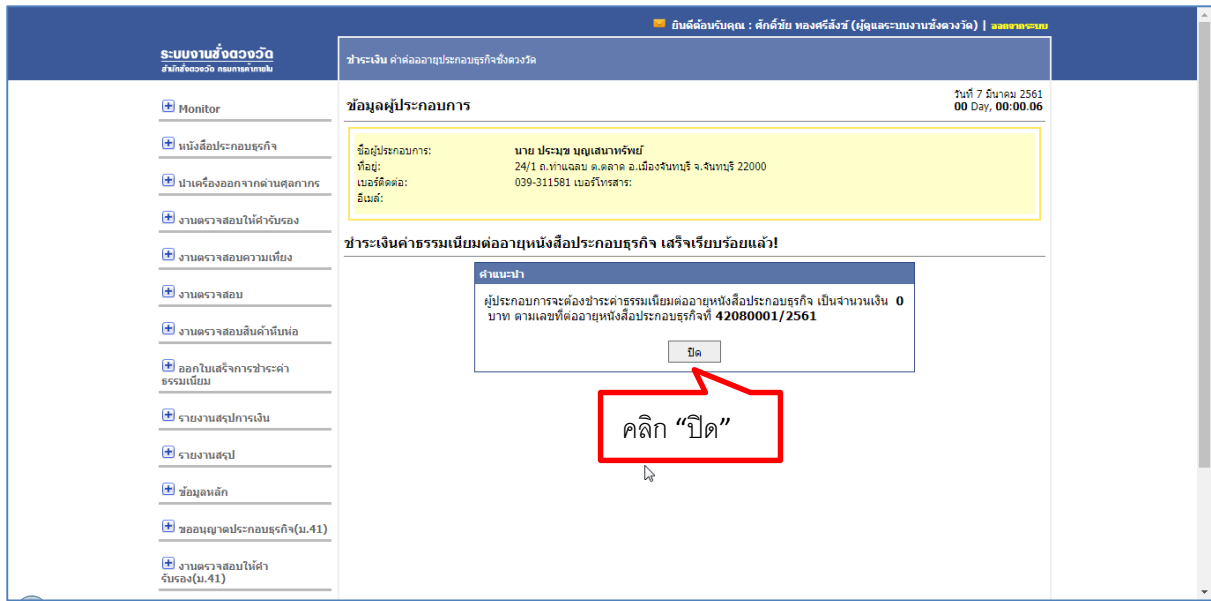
ยินดีต้อนรับคุณ : ศักดิ์ชัย ทองศรีสังข์ (ผู้ดูแลระบบงานชั่งตวงวัด) | ออกจากระบบ

ระบบงานชั่งตวงวัด
สำนักชั่งตวงวัด กรมการค้าภายใน

ชำระเงิน ค่าต่ออายุประกอบธุรกิจชั่งตวงวัด

Monitor
หนังสือประกอบธุรกิจ
นำเครื่องออกจากด่านศุลกากร
งานตรวจสอบให้คำรับรอง
งานตรวจสอบความเที่ยง
งานตรวจสอบ
งานตรวจสอบสินค้าหีบห่อ
ออกใบเสร็จการชำระค่าธรรมเนียม
รายงานสรุปการเงิน
รายงานสรุป
ข้อมูลหลัก
ขออนุญาตประกอบธุรกิจ(ม.41)
งานตรวจสอบให้คำรับรอง(ม.41)

ข้อมูลผู้ประกอบการ

วันที่ 7 มีนาคม 2561
00 Day, 00:00.06

| ชื่อผู้ประกอบการ: | นาย ประมุข บุญเสนาทรัพย์ |
|---|---|
| ที่อยู่: | 24/1 ถ.ท่าแฉลบ ต.ตลาด อ.เมืองจันทบุรี จ.จันทบุรี 22000 |
| เบอร์ติดต่อ: | 039-311581 เบอร์โทรสาร: |
| อีเมล์: | |

ชำระเงินค่าธรรมเนียมต่ออายุหนังสือประกอบธุรกิจ เสร็จเรียบร้อยแล้ว!

คำแนะนำ

ผู้ประกอบการจะต้องชำระค่าธรรมเนียมต่ออายุหนังสือประกอบธุรกิจ เป็นจำนวนเงิน 0 บาท ตามเลขที่ต่ออายุหนังสือประกอบธุรกิจที่ 42080001/2561

ปิด

คลิก “ปิด”